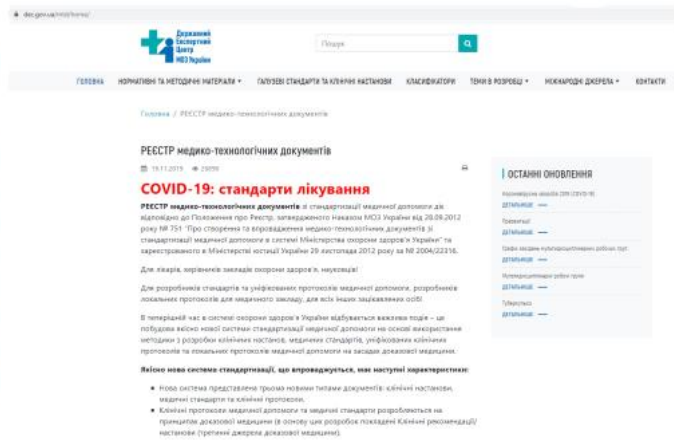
dec.gov.ua/mtd/home/

Державний Експертний Центр МОЗ України

Пошук

ГОЛОВНА НОРМАТИВНІ ТА МЕТОДИЧНІ МАТЕРІАЛИ ▾ ГАЛУЗЕВІ СТАНДАРТИ ТА КЛІНІЧНІ НАСТАНОВИ КЛАСИФІКАТОРИ ТЕМИ В РОЗРОБЦІ ▾ МІЖНАРОДНІ ДЖЕРЕЛА ▾ КОНТАКТИ

Головна / РЕЄСТР медико-технологічних документів

РЕЄСТР медико-технологічних документів

19.11.2019 29898

COVID-19: стандарти лікування

РЕЄСТР медико-технологічних документів зі стандартизації медичної допомоги діє відповідно до Положення про Реєстр, затвердженого Наказом МОЗ України від 28.09.2012 року № 751 "Про створення та впровадження медико-технологічних документів зі стандартизації медичної допомоги в системі Міністерства охорони здоров'я України" та зареєстрованого в Міністерстві юстиції України 29 листопада 2012 року за № 2004/22316.

Для лікарів, керівників закладів охорони здоров'я, науковців

Для розробників стандартів та уніфікованих протоколів медичної допомоги, розробників локальних протоколів для медичного закладу, для всіх інших зацікавлених осіб

В теперішній час в системі охорони здоров'я України відбувається важлива подія – це побудова якісно нової системи стандартизації медичної допомоги на основі використання методики з розробки клінічних настанов, медичних стандартів, уніфікованих клінічних протоколів та локальних протоколів медичної допомоги на засадах доказової медицини.

Якісно нова система стандартизації, що впроваджується, має наступні характеристики:

Нова система представлена трьома новими типами документів: клінічні настанови, медичні стандарти та клінічні протоколи.

Клінічні протоколи медичної допомоги та медичні стандарти розробляються на принципах доказової медицини (в основу цих розробок покладені Клінічні рекомендації/ настанови (третинні джерела доказової медицини).

ОСТАННІ ОНОВЛЕННЯ

Коронавірусна хвороба 2019 (COVID-19)
ДЕТАЛЬНІШЕ

Травматизм
ДЕТАЛЬНІШЕ

Склади засідань мультидисциплінарних робочих груп
ДЕТАЛЬНІШЕ

Мультидисциплінарні робочі групи
ДЕТАЛЬНІШЕ

Туберкульоз
ДЕТАЛЬНІШЕ